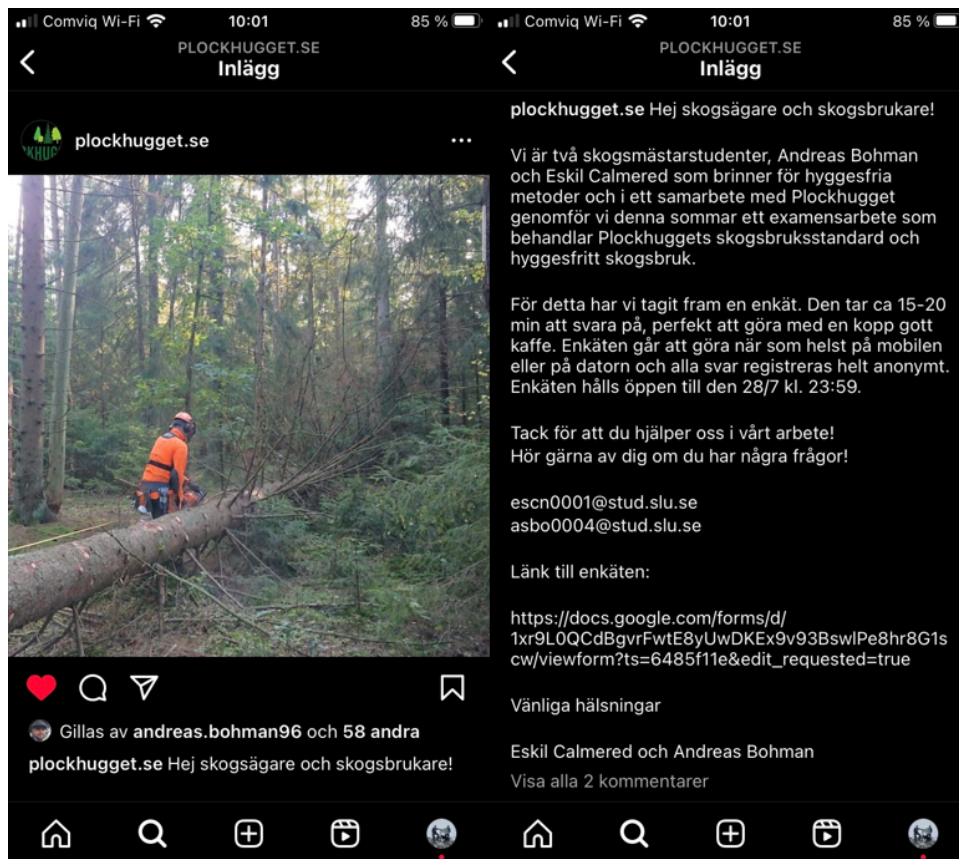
Comviq Wi-Fi 10:01 85 %

PLOCKHUGGET.SE
Inlägg

KHUGG

plockhugget.se ...

Gillas av andreas.bohman96 och 58 andra

plockhugget.se Hej skogsägare och skogsbrukare!

Comviq Wi-Fi 10:01 85 %

PLOCKHUGGET.SE
Inlägg

plockhugget.se Hej skogsägare och skogsbrukare!

Vi är två skogsmästarstudenter, Andreas Bohman och Eskil Calmered som brinner för hyggesfria metoder och i ett samarbete med Plockhugget genomför vi denna sommar ett examensarbete som behandlar Plockhuggets skogsbruksstandard och hyggesfritt skogsbruk.

För detta har vi tagit fram en enkät. Den tar ca 15-20 min att svara på, perfekt att göra med en kopp gott kaffe. Enkäten går att göra när som helst på mobilen eller på datorn och alla svar registreras helt anonymt. Enkäten hålls öppen till den 28/7 kl. 23:59.

Tack för att du hjälper oss i vårt arbete!
Hör gärna av dig om du har några frågor!

escn0001@stud.slu.se
asbo0004@stud.slu.se

Länk till enkäten:

https://docs.google.com/forms/d/1xr9L0QCdBgvrFwtE8yUwDKEx9v93BswlPe8hr8G1scw/viewform?ts=6485f11e&edit_requested=true

Vänliga hälsningar

Eskil Calmered och Andreas Bohman

Visa alla 2 kommentarer